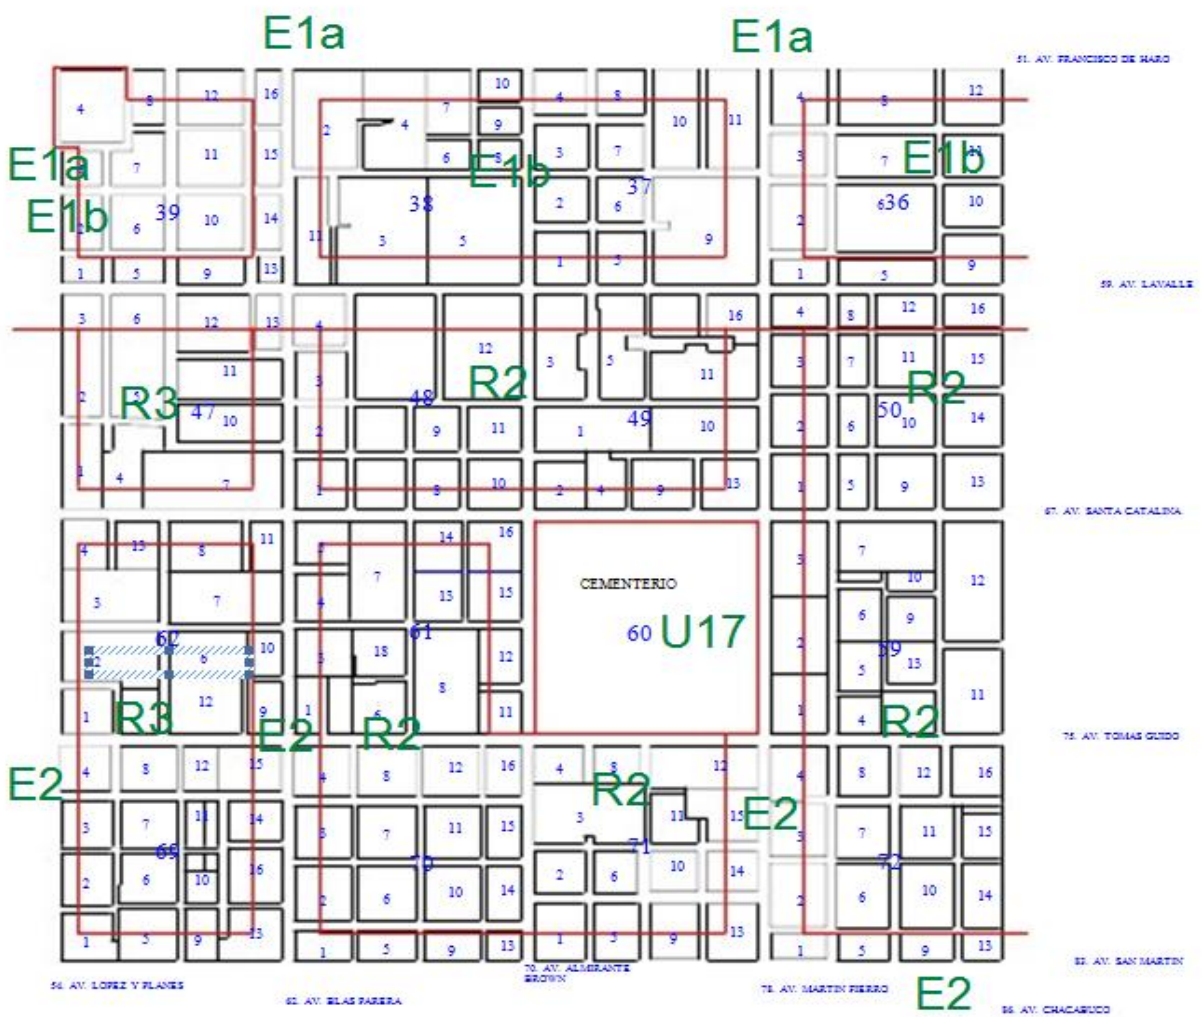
E1a
E1a
51. AV. FRANCISCO DE HARO
E1a
E1b
39
38
E1b
37
E1b
36
59. AV. LAVALLE
R3
47
48
R2
49
50
R2
67. AV. SANTA CATALINA
CEMENTERIO
60
U17
62
61
59
R3
E2
R2
R2
75. AV. TOMAS GUIDO
E2
R2
E2
69
70
71
72
83. AV. SAN MARTIN
54. AV. LOPEZ Y PLANES
62. AV. BLAS PARERA
70. AV. ALMIRANTE BROWN
78. AV. MARTIN FIERRO
E2
86. AV. CHACABUCO